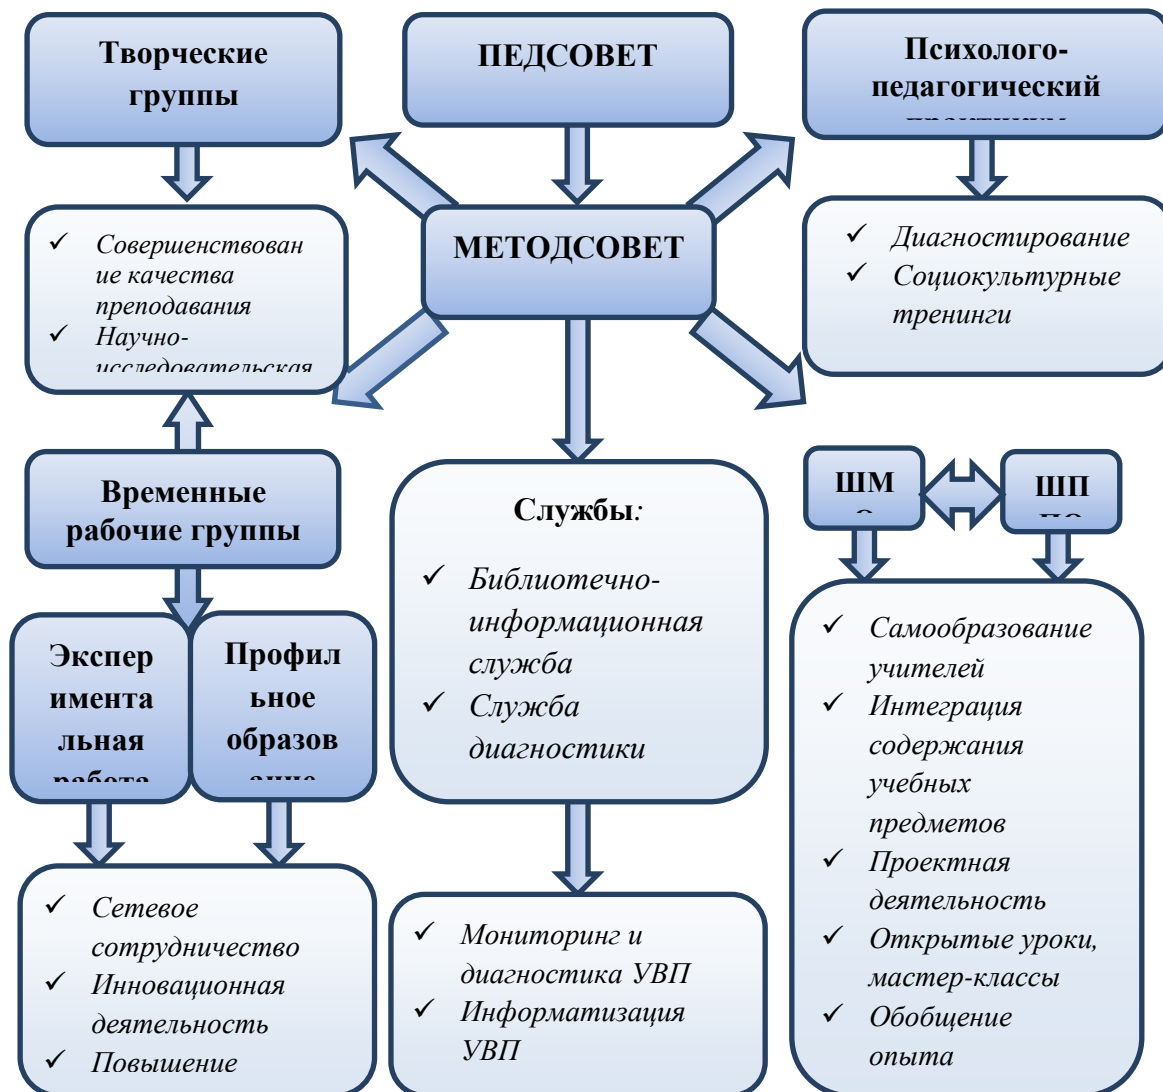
Творческие группы

ПЕДСОВЕТ

Психолого-педагогический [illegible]

✓ Совершенствование качества преподавания
✓ Научно-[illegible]

МЕТОДСОВЕТ

✓ Диагностирование
✓ Социокультурные тренинги

Временные рабочие группы

Службы:

✓ Библиотечно-информационная служба
✓ Служба диагностики

ШМ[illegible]

ШП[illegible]

Экспериментальная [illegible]

Профильное образов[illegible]

✓ Самообразование учителей
✓ Интеграция содержания учебных предметов
✓ Проектная деятельность
✓ Открытые уроки, мастер-классы
✓ Обобщение опыта

✓ Сетевое сотрудничество
✓ Инновационная деятельность
✓ Повышение

✓ Мониторинг и диагностика УВП
✓ Информатизация УВП